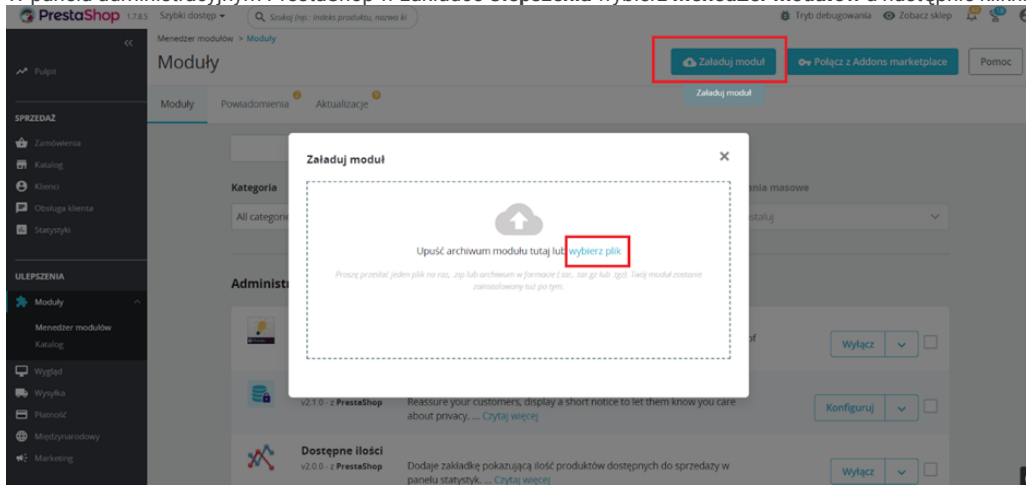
PrestaShop 1.7.8.5 Szybki dostęp ▾ Szukaj (np.: indeks produktu, nazwa kl

Tryb debugowania Zobacz sklep

Menedżer modułów > Moduły

Moduły

Załaduj moduł

Połącz z Addons marketplace

Pomoc

Załaduj moduł

Moduły Powiadomienia Aktualizacje

Pulpit

SPRZEDAŻ

Zamówienia

Katalog

Klienci

Obsługa klienta

Statystyki

ULEPSZENIA

Moduły

Menedżer modułów

Katalog

Wygląd

Wysyłka

Płatność

Międzynarodowy

Marketing

Kategoria

All categorie

Administr

Działania masowe

Zainstaluj

Załaduj moduł

×

Upuść archiwum modułu tutaj lub wybierz plik

Proszę przesłać jeden plik na raz, .zip lub archiwum w formacie (.tar, .tar.gz lub .tgz). Twój moduł zostanie zainstalowany tuż po tym.

Wyłącz

v2.1.0 - z PrestaShop

Reassure your customers, display a short notice to let them know you care about privacy. ... Czytaj więcej

Konfiguruj

Dostępne ilości

v2.0.0 - z PrestaShop

Dodaje zakładkę pokazującą ilość produktów dostępnych do sprzedaży w panelu statystyk. ... Czytaj więcej

Wyłącz